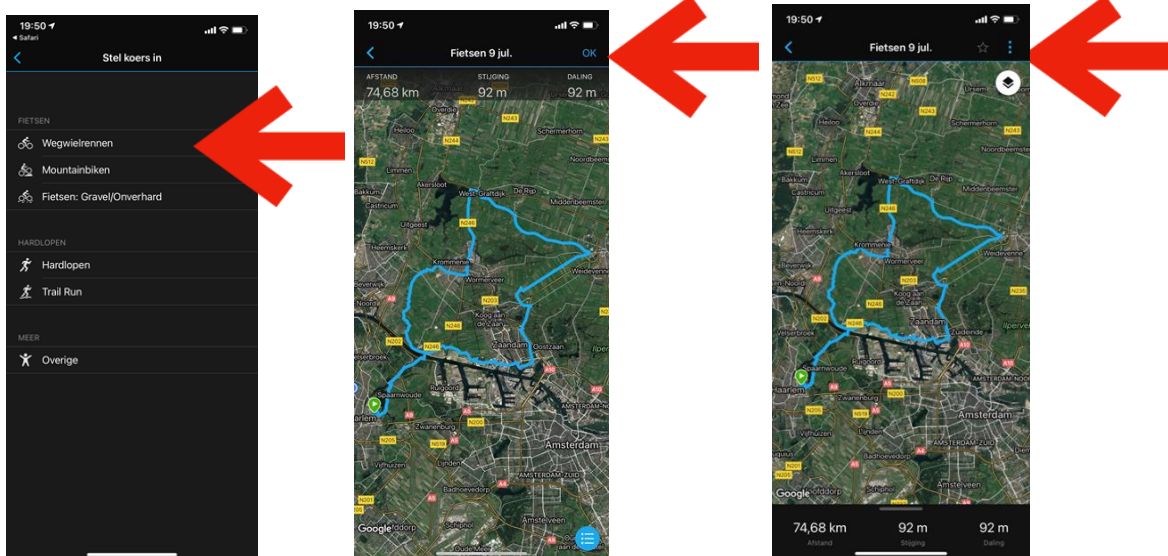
19:50
◂ Safari
Stel koers in

FIETSEN
Wegwielrennen
Mountainbiken
Fietsen: Gravel/Onverhard

HARDLOPEN
Hardlopen
Trail Run

MEER
Overige

19:50
Fietsen 9 jul.
OK
AFSTAND
74,68 km
STIJGING
92 m
DALING
92 m
Overdie
N243
Schermerhorn
N244
Heiloo
Noordbeemster
N512
Limmen
Akersloot
West-Graftdijk
De Rijp
Bakkum
Castricum
Middenbeemster
Uitgeest
N246
Heemskerk
Weidevenne
Krommenie
Wormerveer
Beverwijk
N203
Noord
A9
Koog aan de Zaan
N246
Zaandam
Oostzaan
N202
N246
Velserbroek
Ilpendam
Ruigoord
A10
Spaarnwoude
AMSTERDAM-NOORD
Haarlem
N205
Zwanenburg
N200
N519
A5
Amsterdam
A10
Vijfhuizen
Lijnden
AMSTERDAM-ZUID
A4
Badhoevedorp
Amstelveen
N201
Google
Schiphol
Oude Meer

19:50
Fietsen 9 jul.
N512
Alkmaar
N508
Ursem
Overdie
N243
Heiloo
Schermerhorn
N244
N512
Limmen
Noordbeemster
Akersloot
West-Graftdijk
De Rijp
Castricum
Middenbeemster
Uitgeest
N246
Heemskerk
Krommenie
Weidevenne
Beverwijk
N203
Wormerveer
Noord
N246
Koog aan de Zaan
Zaandam
N235
Zuideinde
Ilpendam
Velserbroek
N202
N246
A10
Ruigoord
Spaarnwoude
AMSTERDAM-NOORD
Haarlem
N205
Zwanenburg
N519
N200
A5
Amsterdam
Vijfhuizen
Lijnden
AMSTERDAM-ZUID
Badhoevedorp
Google
Schiphol
74,68 km
Afstand
92 m
Stijging
92 m
Daling